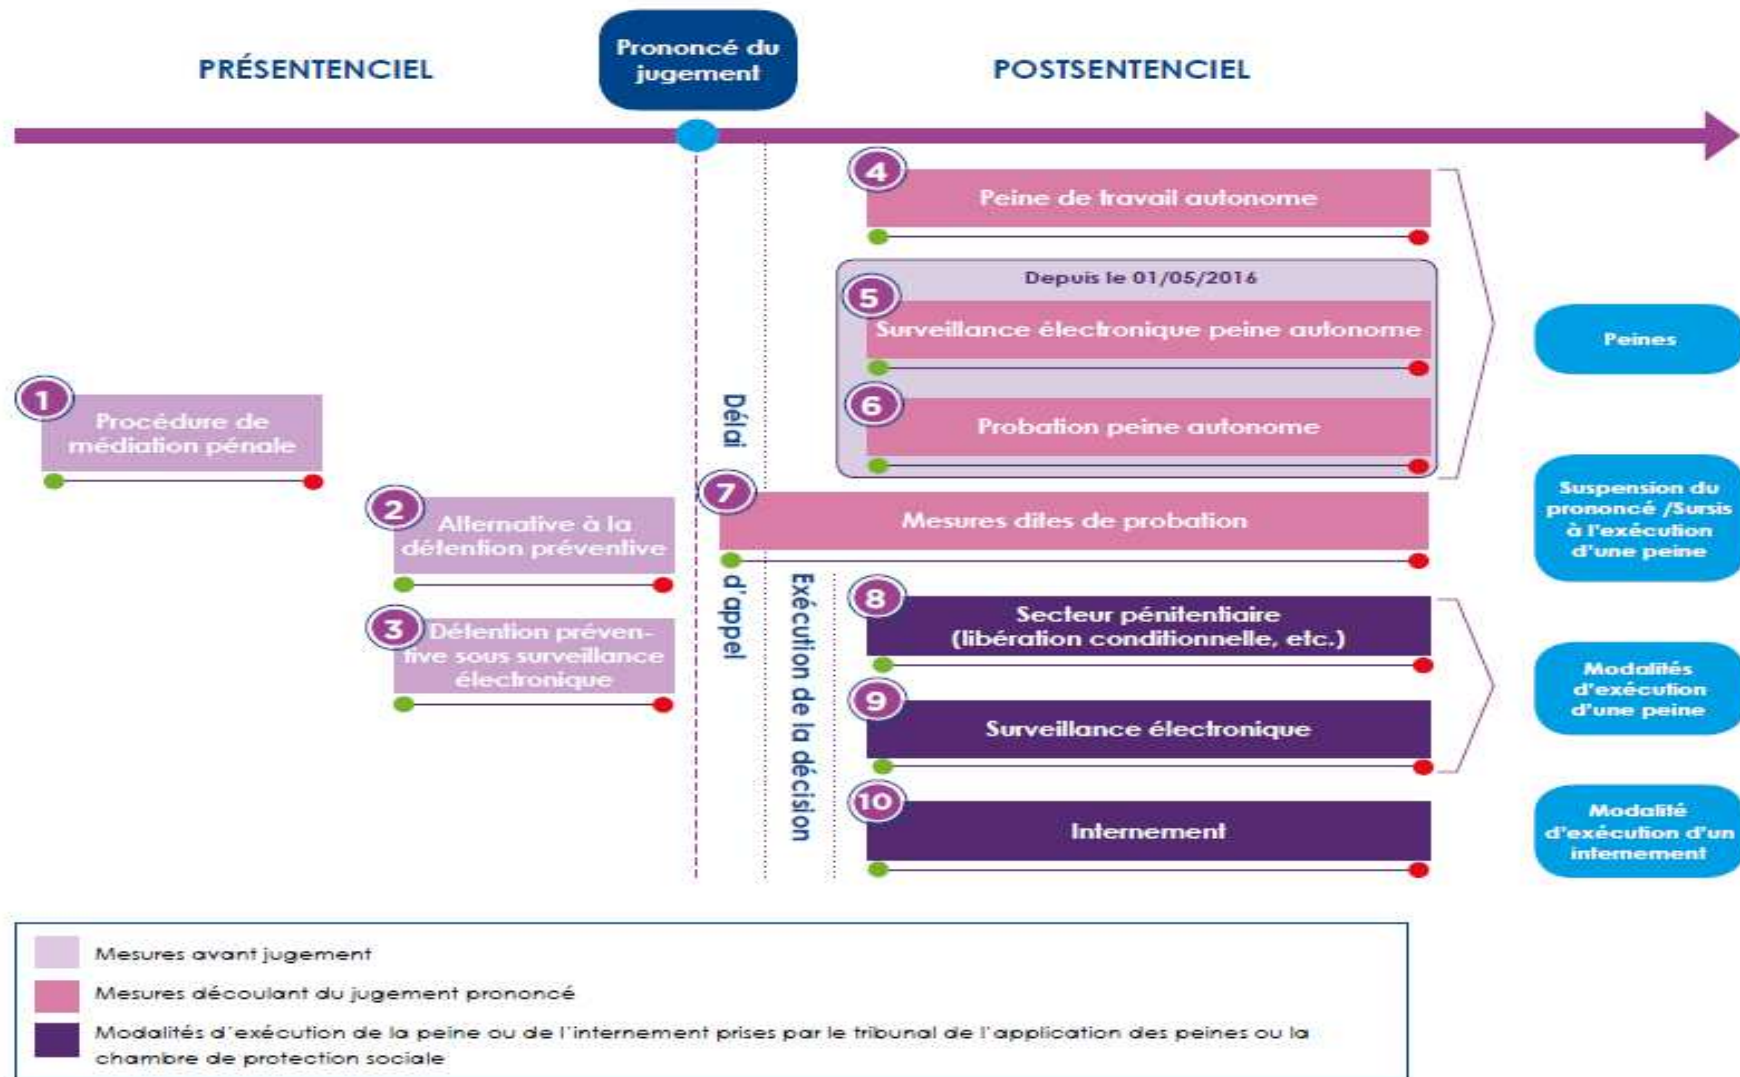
PRÉSENTENCIEL

Prononcé du jugement

POSTSENTENCIEL

4 Peine de travail autonome

Depuis le 01/05/2016

5 Surveillance électronique peine autonome

6 Probation peine autonome

Peines

1 Procédure de médiation pénale

Délai d'appel

7 Mesures dites de probation

Suspension du prononcé /Sursis à l'exécution d'une peine

2 Alternative à la détention préventive

3 Détention préventive sous surveillance électronique

Exécution de la décision

8 Secteur pénitentiaire (libération conditionnelle, etc.)

9 Surveillance électronique

Modalités d'exécution d'une peine

10 Internement

Modalité d'exécution d'un internement

Mesures avant jugement

Mesures découlant du jugement prononcé

Modalités d'exécution de la peine ou de l'internement prises par le tribunal de l'application des peines ou la chambre de protection sociale